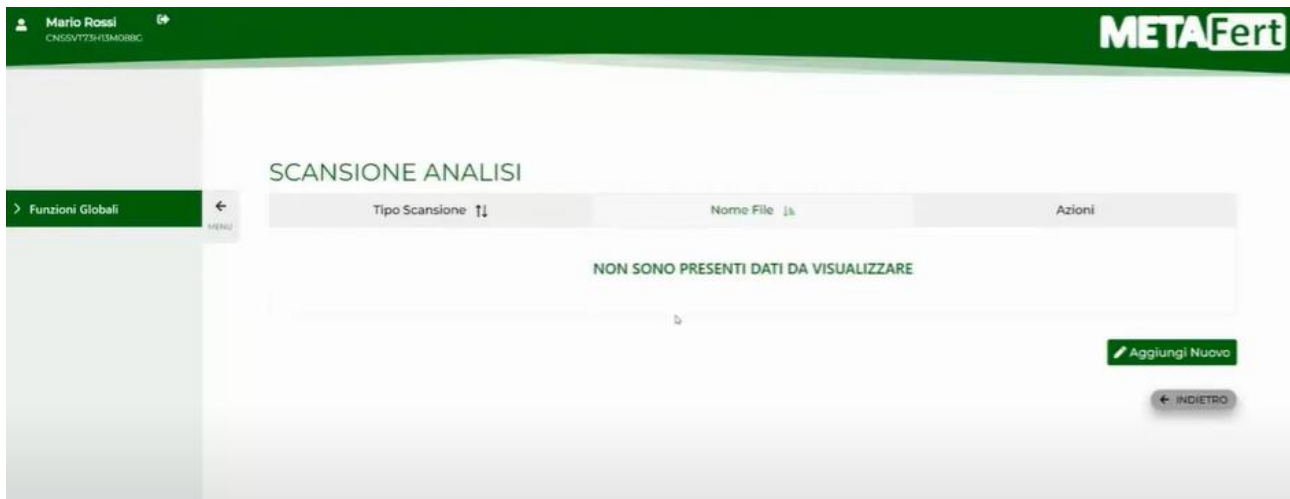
Mario Rossi
CNSSVT73H13M088C

METAFert

Funzioni Globali

MENU

SCANSIONE ANALISI

| Tipo Scansione | Nome File | Azioni |
|---|---|---|
| NON SONO PRESENTI DATI DA VISUALIZZARE | | |

Aggiungi Nuovo

INDIETRO